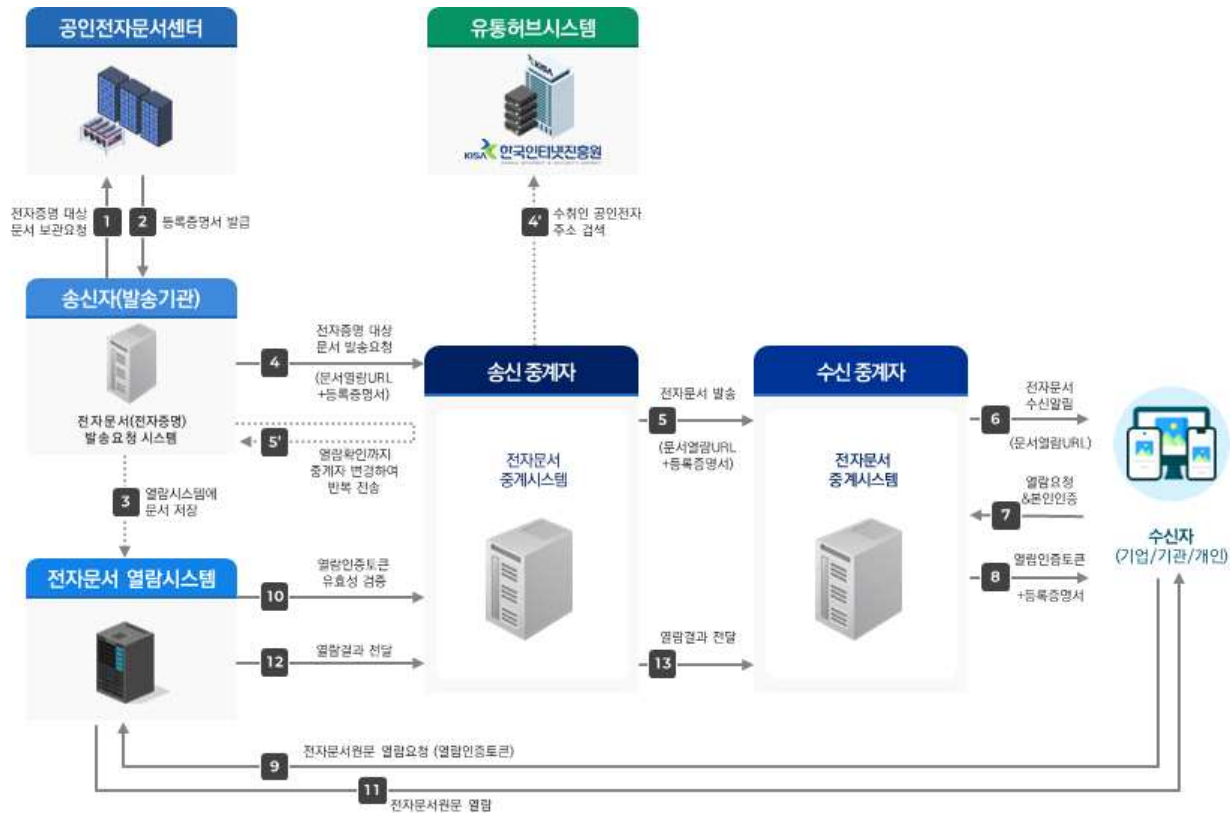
공인전자문서센터

유통허브시스템

KISA 한국인터넷진흥원

전자증명 대상 문서 보관요청 1

2 등록증명서 발급

4' 수취인 공인전자 주소 검색

송신자(발송기관)

전자문서(전자증명) 발송요청 시스템

4 전자증명 대상 문서 발송요청 (문서열람URL +등록증명서)

5' 열람확인까지 중계자 변경하여 반복 전송

송신 중계자

전자문서 중계시스템

5 전자문서 발송 (문서열람URL +등록증명서)

수신 중계자

전자문서 중계시스템

6 전자문서 수신알림 (문서열람URL)

7 열람요청 &본인인증

8 열람인증토큰 +등록증명서

수신자 (기업/기관/개인)

3 열람시스템에 문서 저장

전자문서 열람시스템

10 열람인증토큰 유효성 검증

12 열람결과 전달

13 열람결과 전달

9 전자문서원문 열람요청 (열람인증토큰)

11 전자문서원문 열람